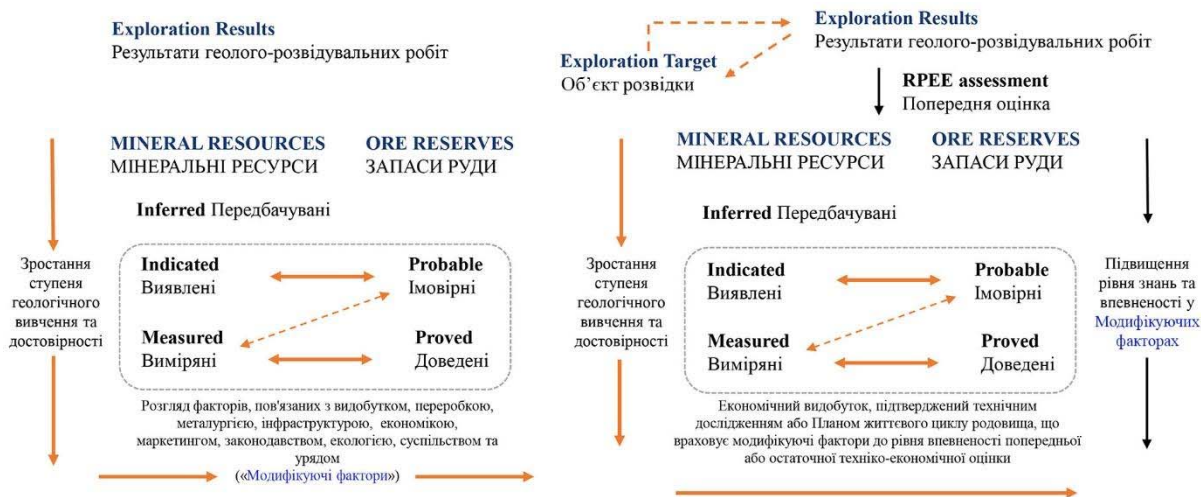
Exploration Results
Результати геолого-розвідувальних робіт

MINERAL RESOURCES
МІНЕРАЛЬНІ РЕСУРСИ

ORE RESERVES
ЗАПАСИ РУДИ

Inferred Передбачувані

Зростання ступеня геологічного вивчення та достовірності

Indicated
Виявлені

Probable
Імовірні

Measured
Виміряні

Proved
Доведені

Розгляд факторів, пов'язаних з видобутком, переробкою, металургією, інфраструктурою, економікою, маркетингом, законодавством, екологією, суспільством та урядом
(«Модифікуючі фактори»)

Exploration Results
Результати геолого-розвідувальних робіт

Exploration Target
Об'єкт розвідки

RPEE assessment
Попередня оцінка

MINERAL RESOURCES
МІНЕРАЛЬНІ РЕСУРСИ

ORE RESERVES
ЗАПАСИ РУДИ

Inferred Передбачувані

Зростання ступеня геологічного вивчення та достовірності

Indicated
Виявлені

Probable
Імовірні

Measured
Виміряні

Proved
Доведені

Підвищення рівня знань та впевненості у Модифікуючих факторах

Економічний видобуток, підтверджений технічним дослідженням або Планом життєвого циклу родовища, що враховує модифікуючі фактори до рівня впевненості попередньої або остаточної техніко-економічної оцінки